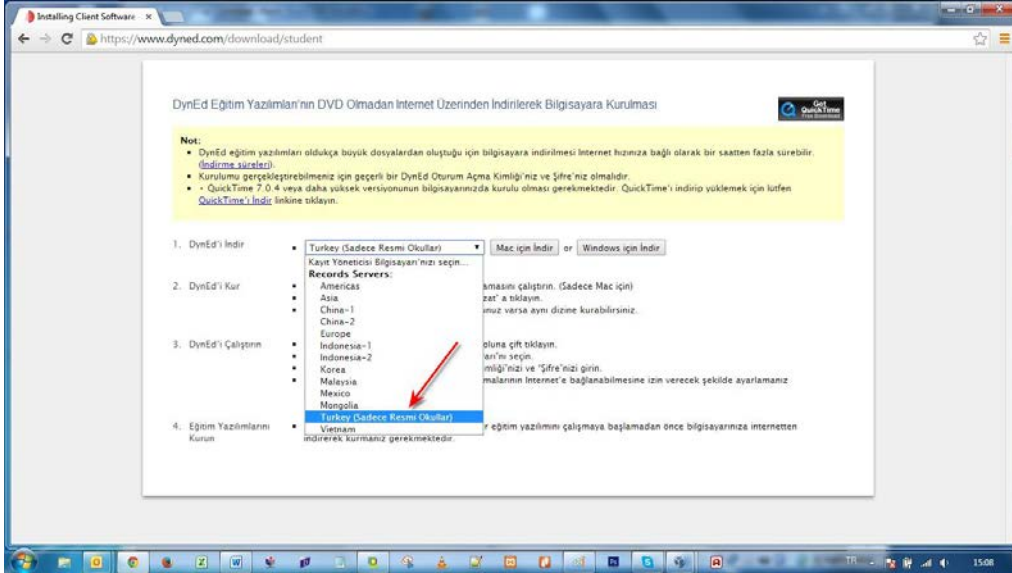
Installing Client Software ×

https://www.dyned.com/download/student

DynEd Eğitim Yazılımları'nın DVD Olmadan Internet Üzerinden İndirilerek Bilgisayara Kurulması

Get QuickTime

Not:
- DynEd eğitim yazılımları oldukça büyük dosyalardan oluştuğu için bilgisayara indirilmesi Internet hızınıza bağlı olarak bir saatten fazla sürebilir. (İndirme süreleri).
- Kurulumu gerçekleştirebilmeniz için geçerli bir DynEd Oturum Açma Kimliği'niz ve Şifre'niz olmalıdır.
- - QuickTime 7.0.4 veya daha yüksek versiyonunun bilgisayarınızda kurulu olması gerekmektedir. QuickTime'ı indirip yüklemek için lutfen QuickTime'ı İndir linkine tıklayın.

1. DynEd'i İndir

Turkey (Sadece Resmi Okullar) | Mac için İndir | or | Windows için İndir

Kayıt Yöneticisi Bilgisayarı'nızı seçin...
Records Servers:
Americas
Asia
China-1
China-2
Europe
Indonesia-1
Indonesia-2
Korea
Malaysia
Mexico
Mongolia
Turkey (Sadece Resmi Okullar)
Vietnam

2. DynEd'i Kur
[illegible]amasını çalıştırın. (Sadece Mac için)
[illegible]zat" a tıklayın.
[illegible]nuz varsa aynı dizine kurabilirsiniz.

3. DynEd'i Çalıştırın
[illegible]oluna çift tıklayın.
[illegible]arı'nı seçin.
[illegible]mliği'nizi ve "Şifre"nizi girin.
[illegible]malarının Internet'e bağlanabilmesine izin verecek şekilde ayarlamanız

4. Eğitim Yazılımlarını Kurun
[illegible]r eğitim yazılımını çalışmaya başlamadan önce bilgisayarınıza internetten indirerek kurmanız gerekmektedir.

TR
15:08